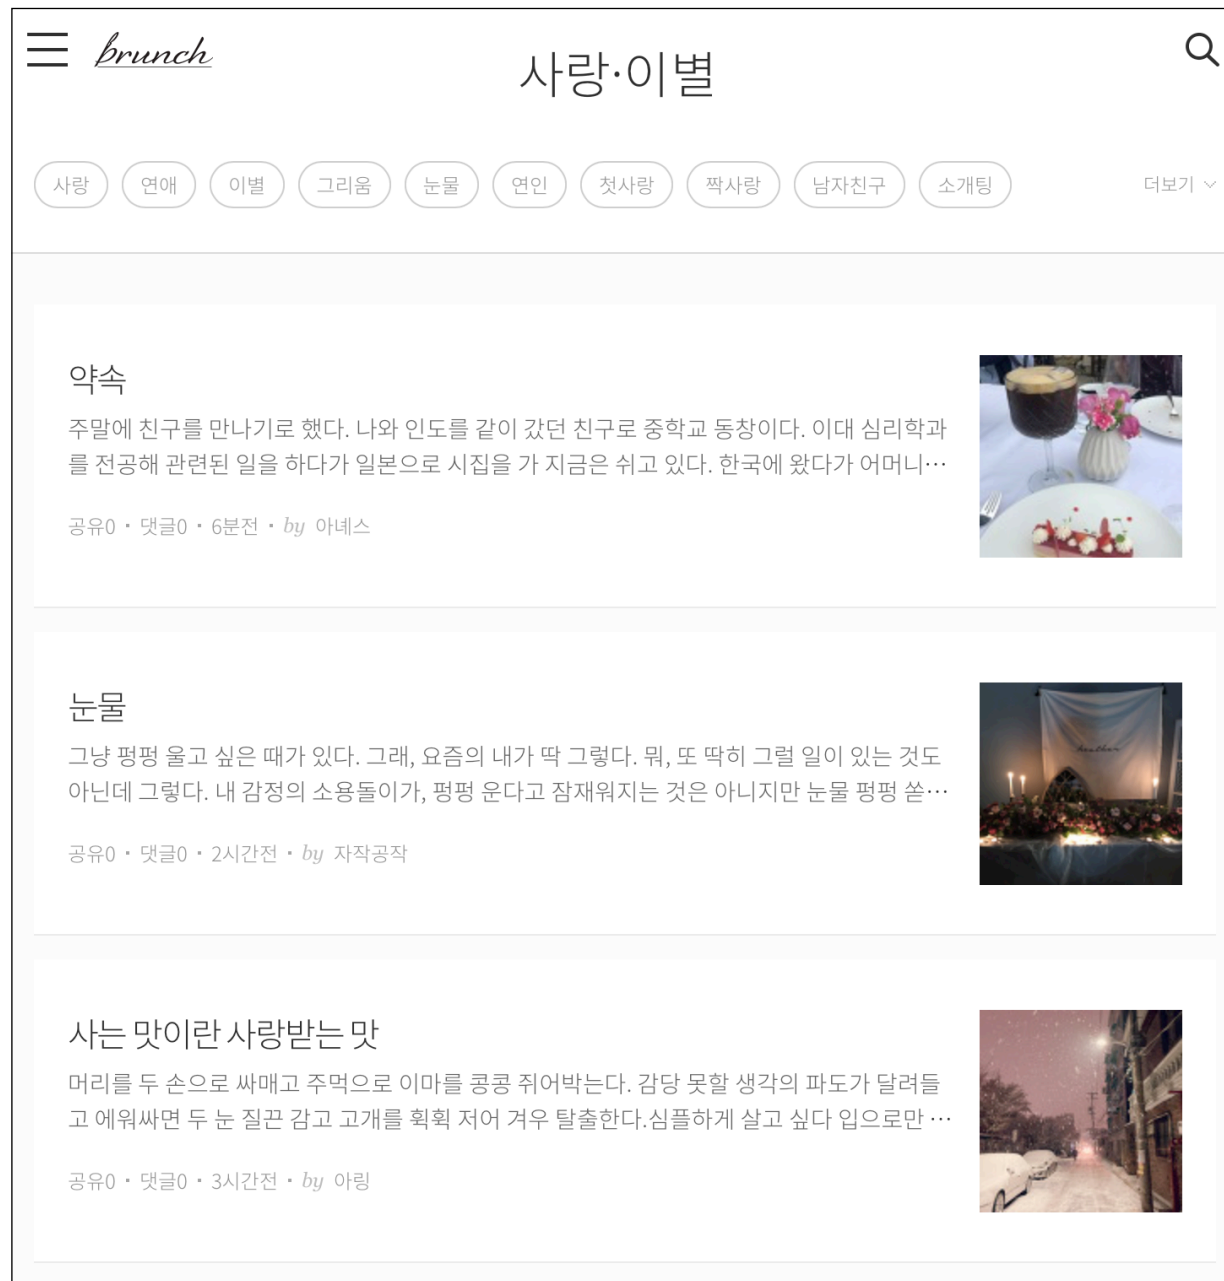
brunch

사랑·이별

사랑 연애 이별 그리움 눈물 연인 첫사랑 짝사랑 남자친구 소개팅 더보기

약속

주말에 친구를 만나기로 했다. 나와 인도를 같이 갔던 친구로 중학교 동창이다. 이대 심리학과를 전공해 관련된 일을 하다가 일본으로 시집을 가 지금은 쉬고 있다. 한국에 왔다가 어머니…

공유0 · 댓글0 · 6분전 · by 아녜스

눈물

그냥 펑펑 울고 싶은 때가 있다. 그래, 요즘의 내가 딱 그렇다. 뭐, 또 딱히 그럴 일이 있는 것도 아닌데 그렇다. 내 감정의 소용돌이가, 펑펑 운다고 잠재워지는 것은 아니지만 눈물 펑펑 쏟…

공유0 · 댓글0 · 2시간전 · by 자작공작

사는 맛이란 사랑받는 맛

머리를 두 손으로 싸매고 주먹으로 이마를 콩콩 쥐어박는다. 감당 못할 생각의 파도가 달려들고 에워싸면 두 눈 질끈 감고 고개를 휙휙 저어 겨우 탈출한다.심플하게 살고 싶다 입으로만 …

공유0 · 댓글0 · 3시간전 · by 아링